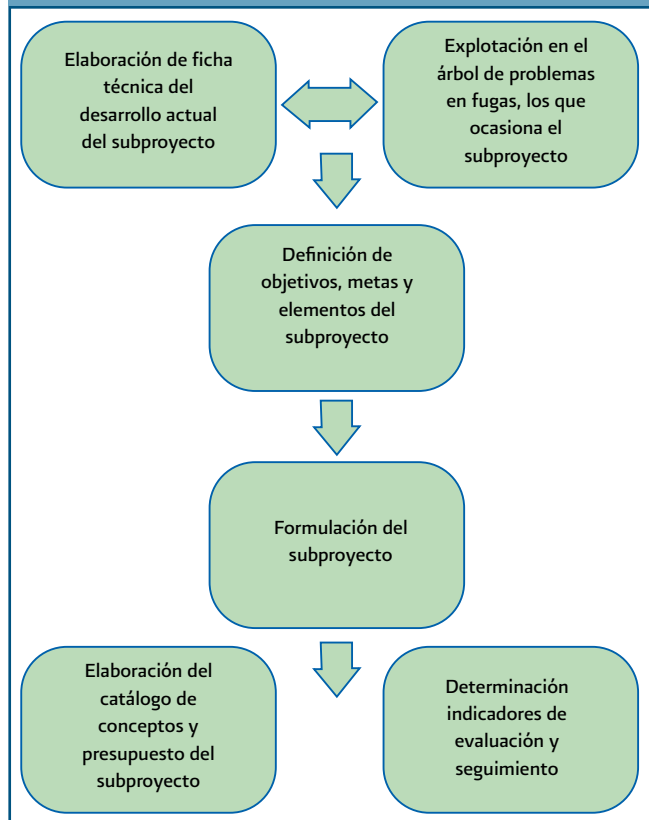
Elaboración de ficha técnica del desarrollo actual del subproyecto

Explotación en el árbol de problemas en fugas, los que ocasiona el subproyecto

Definición de objetivos, metas y elementos del subproyecto

Formulación del subproyecto

Elaboración del catálogo de conceptos y presupuesto del subproyecto

Determinación indicadores de evaluación y seguimiento